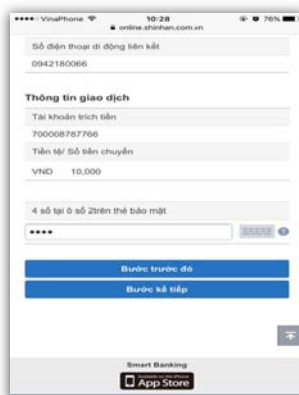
•••• VinaPhone 10:28 76%
online.shinhan.com.vn

Số điện thoại di động liên kết
0942180066

Thông tin giao dịch
Tài khoản trích tiền
700008787766
Tiền tệ/ Số tiền chuyển
VND 10,000

4 số tại ô số 2trên thẻ bảo mật
••••
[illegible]

Bước trước đó
Bước kế tiếp

Smart Banking
App Store